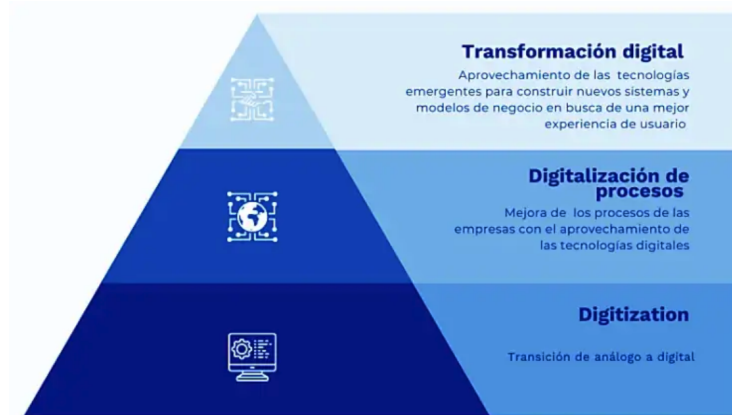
Transformación digital

Aprovechamiento de las tecnologías emergentes para construir nuevos sistemas y modelos de negocio en busca de una mejor experiencia de usuario

Digitalización de procesos

Mejora de los procesos de las empresas con el aprovechamiento de las tecnologías digitales

Digitization

Transición de análogo a digital